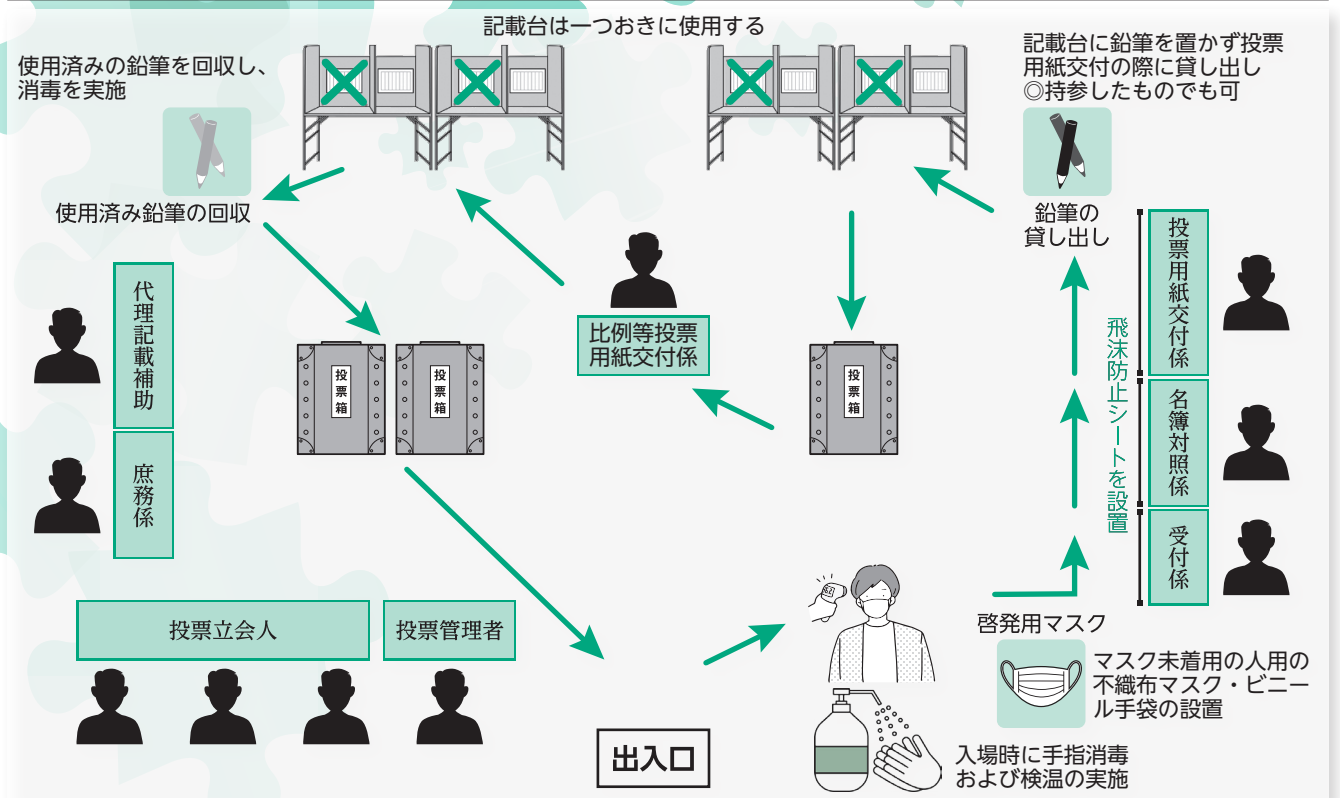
記載台は一つおきに使用する

使用済みの鉛筆を回収し、消毒を実施

記載台に鉛筆を置かず投票用紙交付の際に貸し出し
◎持参したものでも可

使用済み鉛筆の回収

鉛筆の貸し出し

代理記載補助

庶務係

比例等投票用紙交付係

投票箱

投票箱

投票箱

投票用紙交付係

名簿対照係

受付係

飛沫防止シートを設置

投票立会人

投票管理者

出入口

啓発用マスク

マスク未着用の人用の不織布マスク・ビニール手袋の設置

入場時に手指消毒および検温の実施